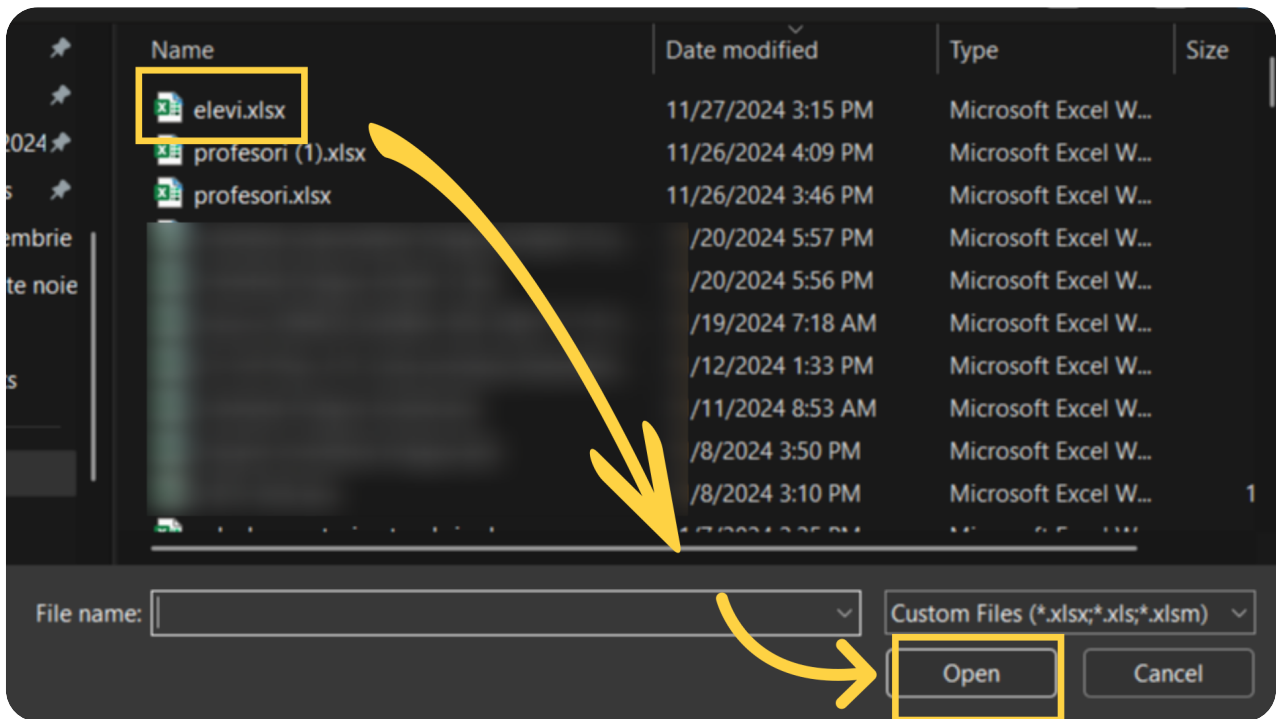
2024
s
embrie
te noie
s

| Name | Date modified | Type | Size |
|---|---|---|---|
| elevi.xlsx | 11/27/2024 3:15 PM | Microsoft Excel W... | |
| profesori (1).xlsx | 11/26/2024 4:09 PM | Microsoft Excel W... | |
| profesori.xlsx | 11/26/2024 3:46 PM | Microsoft Excel W... | |
| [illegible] | /20/2024 5:57 PM | Microsoft Excel W... | |
| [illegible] | /20/2024 5:56 PM | Microsoft Excel W... | |
| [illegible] | /19/2024 7:18 AM | Microsoft Excel W... | |
| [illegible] | /12/2024 1:33 PM | Microsoft Excel W... | |
| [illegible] | /11/2024 8:53 AM | Microsoft Excel W... | |
| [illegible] | /8/2024 3:50 PM | Microsoft Excel W... | |
| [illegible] | /8/2024 3:10 PM | Microsoft Excel W... | 1 |
| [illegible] | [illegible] | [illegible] | |

File name:
Custom Files (*.xlsx;*.xls;*.xlsm)
Open
Cancel